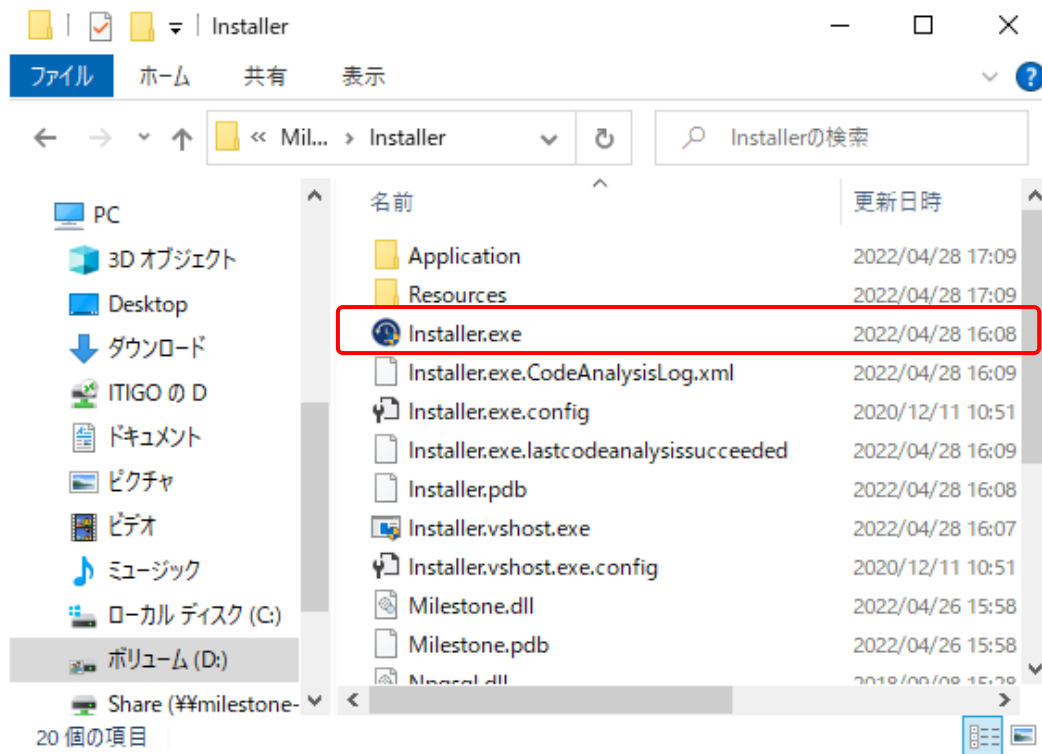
Installer

ファイル ホーム 共有 表示

« Mil... › Installer

Installerの検索

PC
3D オブジェクト
Desktop
ダウンロード
ITIGO の D
ドキュメント
ピクチャ
ビデオ
ミュージック
ローカル ディスク (C:)
ボリューム (D:)
Share (¥¥milestone-

| 名前 | 更新日時 |
|---|---|
| Application | 2022/04/28 17:09 |
| Resources | 2022/04/28 17:09 |
| Installer.exe | 2022/04/28 16:08 |
| Installer.exe.CodeAnalysisLog.xml | 2022/04/28 16:09 |
| Installer.exe.config | 2020/12/11 10:51 |
| Installer.exe.lastcodeanalysissucceeded | 2022/04/28 16:09 |
| Installer.pdb | 2022/04/28 16:08 |
| Installer.vshost.exe | 2022/04/28 16:07 |
| Installer.vshost.exe.config | 2020/12/11 10:51 |
| Milestone.dll | 2022/04/26 15:58 |
| Milestone.pdb | 2022/04/26 15:58 |
| Npgsql.dll | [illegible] |

20 個の項目